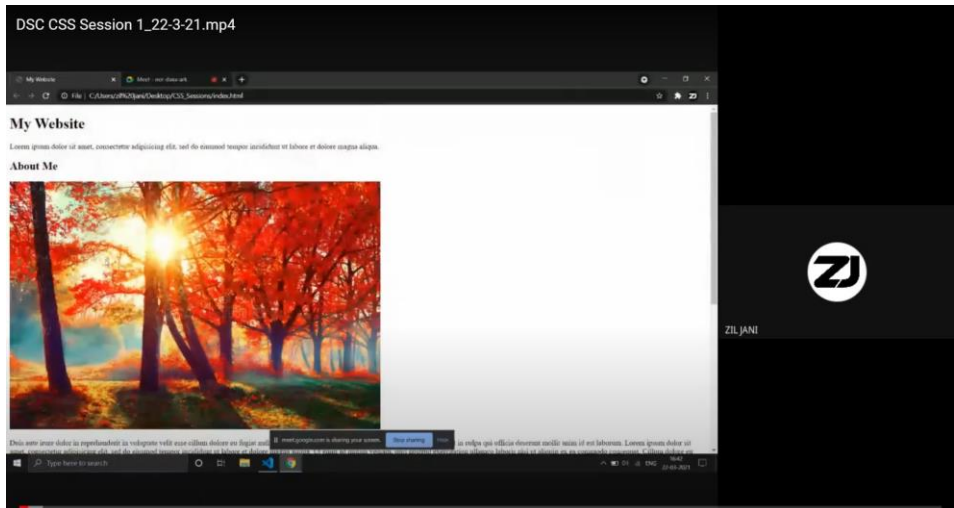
DSC CSS Session 1_22-3-21.mp4

My Website

Meet - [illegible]

File | C:/Users/zil%20jani/Desktop/CSS_Sessions/index.html

ZJ

My Website

Lorem ipsum dolor sit amet, consectetur adipisicing elit, sed do eiusmod tempor incididunt ut labore et dolore magna aliqua.

About Me

Duis aute irure dolor in reprehenderit in voluptate velit esse cillum dolore eu fugiat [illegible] in culpa qui officia deserunt mollit anim id est laborum. Lorem ipsum dolor sit amet, consectetur adipisicing elit, sed do eiusmod tempor incididunt ut labore et dolore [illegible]

meet.google.com is sharing your screen.

Stop sharing

Hide

Type here to search

ENG

16:42
22-03-2021

ZJ

ZIL JANI